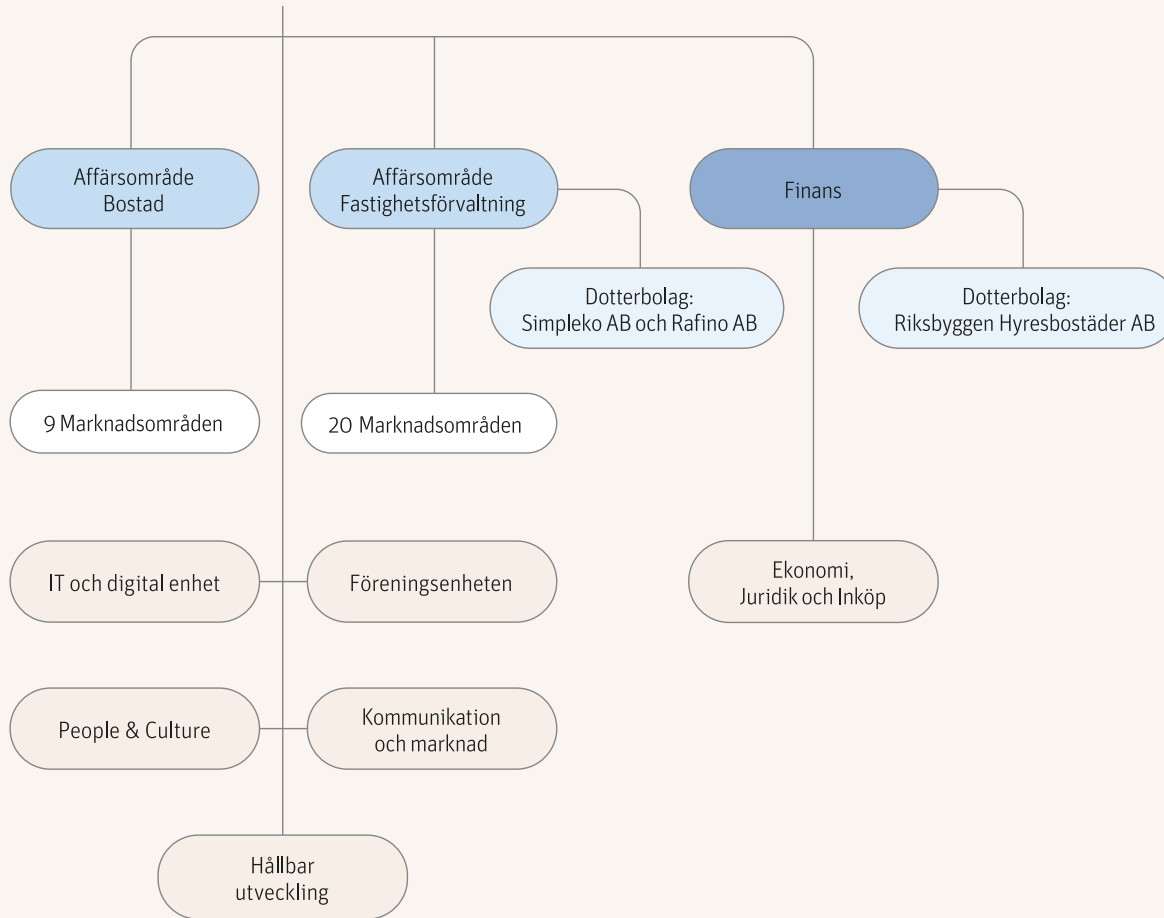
Affärsområde Bostad

Affärsområde Fastighetsförvaltning

Finans

Dotterbolag: Simpleko AB och Rafino AB

Dotterbolag: Riksbyggen Hyresbostäder AB

9 Marknadsområden

20 Marknadsområden

IT och digital enhet

Föreningsenheten

Ekonomi, Juridik och Inköp

People & Culture

Kommunikation och marknad

Hållbar utveckling